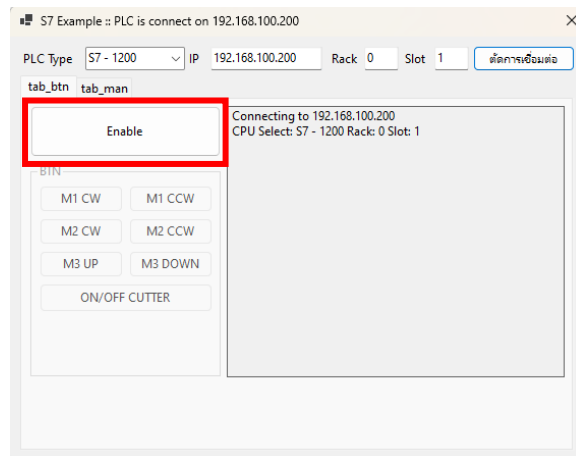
S7 Example :: PLC is connect on 192.168.100.200

PLC Type S7 - 1200 IP 192.168.100.200 Rack 0 Slot 1 ตัดการเชื่อมต่อ

tab_btn tab_man

Enable

BTN

M1 CW M1 CCW

M2 CW M2 CCW

M3 UP M3 DOWN

ON/OFF CUTTER

Connecting to 192.168.100.200
CPU Select: S7 - 1200 Rack: 0 Slot: 1